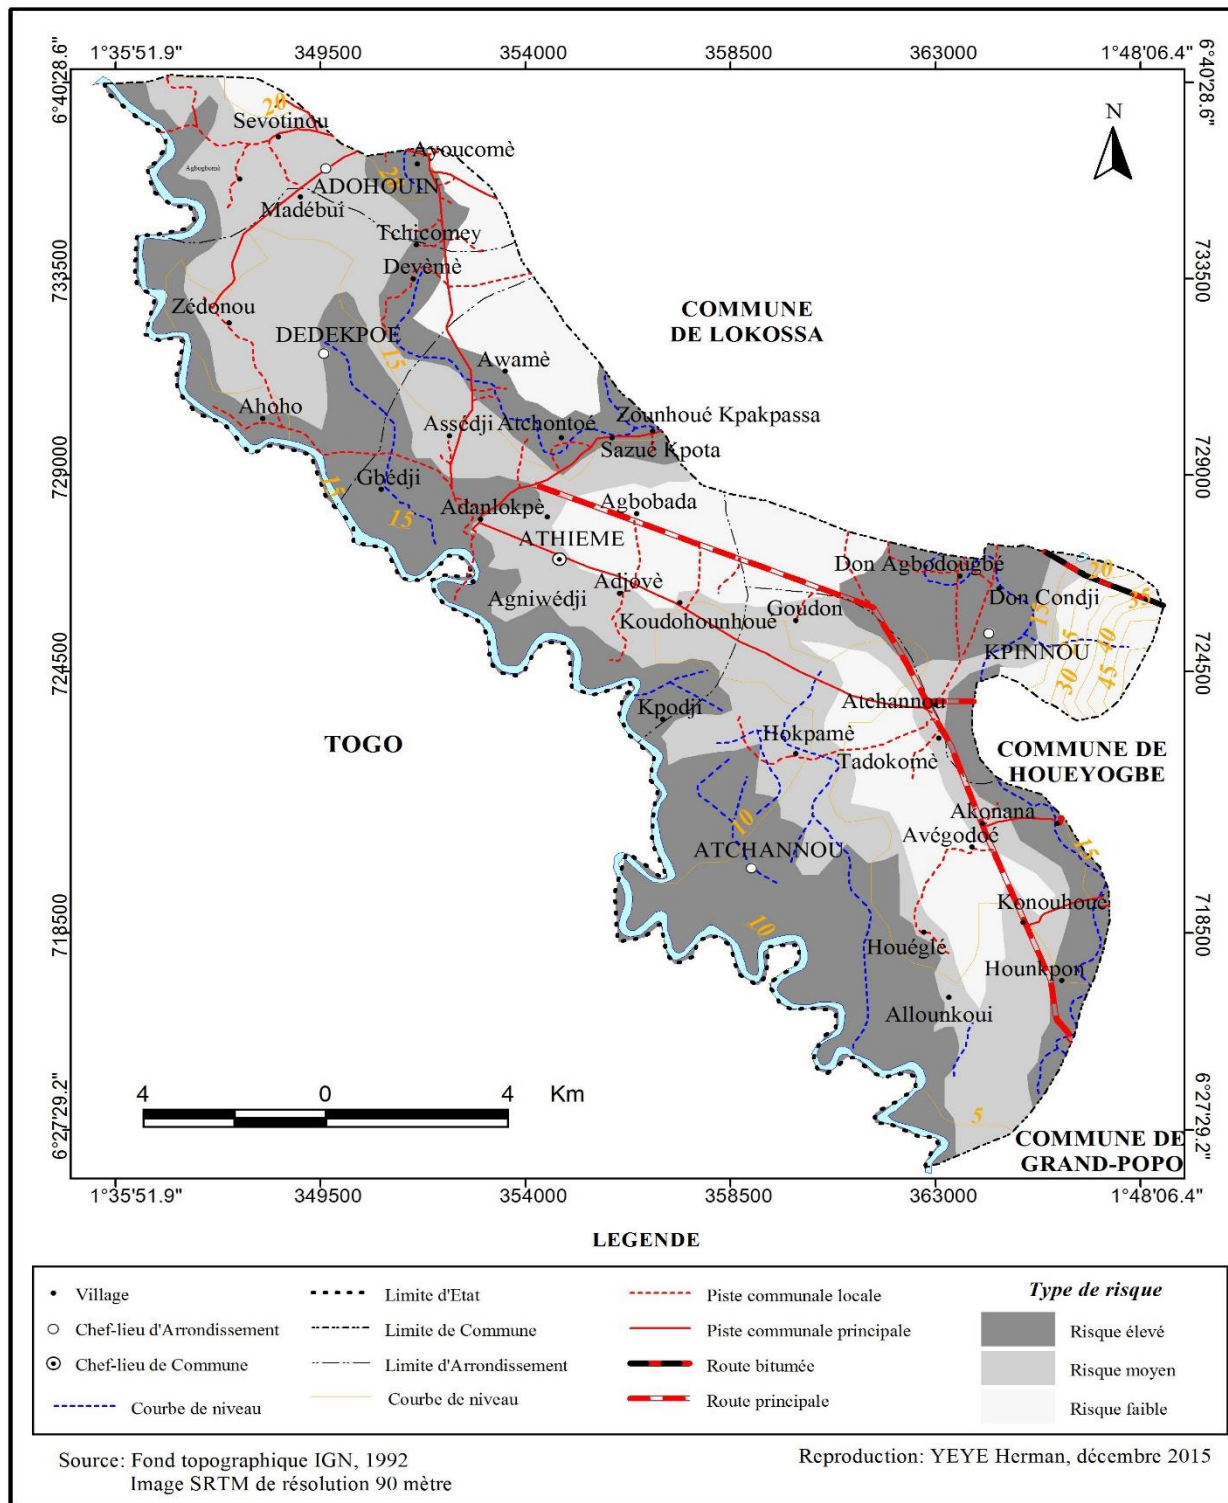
1°35'51.9" 349500 354000 358500 363000 1°48'06.4"

6°40'28.6" 6°40'28.6"

733500 733500

729000 729000

724500 724500

718500 718500

6°27'29.2" 6°27'29.2"

N

20

Sevotinou

Agbogbomè

Avoucomè

ADOHOUN

Madébui

20

Tchicomey

Devèmè

Zédonou

COMMUNE DE LOKOSSA

DEDEKPOE

15

Awamè

Ahoho

Assedji Atchontoé

Zounhoué Kpakpassa

Sazue Kpota

Gbédji

15

15

Adanlokpe

Agbobada

ATHIEME

Don Agbodougbe

20

35

Adjovè

Agniwédji

Goudon

Don Condji

Koudohounhoue

15

5

40

KPINNOU

30

45

Atchannou

Kpodji

TOGO

Hokpamè

COMMUNE DE HOUEYOGBE

Tadokomè

Akonana

10

Avégodoé

ATCHANNOU

15

Konouhoue

10

Houéglé

Hounkpon

Allounkoui

4 0 4 Km

5

COMMUNE DE GRAND-POPO

1°35'51.9" 349500 354000 358500 363000 1°48'06.4"

LEGENDE

| | | | |
|---|---|---|---|
| Village | Limite d'Etat | Piste communale locale | Type de risque |
| Chef-lieu d'Arrondissement | Limite de Commune | Piste communale principale | Risque élevé |
| Chef-lieu de Commune | Limite d'Arrondissement | Route bitumée | Risque moyen |
| Courbe de niveau | Courbe de niveau | Route principale | Risque faible |

Source: Fond topographique IGN, 1992
Image SRTM de résolution 90 mètre

Reproduction: YEYE Herman, décembre 2015